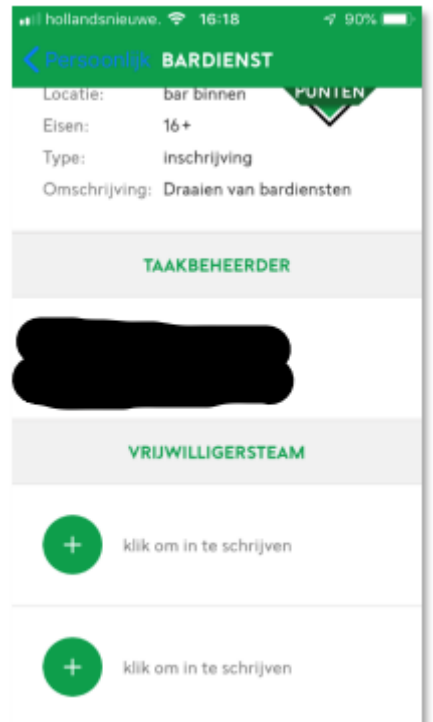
hollandsnieuwe. 16:18 90%

Persoonlijk BARDIENST

Locatie: bar binnen

PUNTEN

Eisen: 16+

Type: inschrijving

Omschrijving: Draaien van bardiensten

TAAKBEHEERDER

VRIJWILLIGERSTEAM

+ klik om in te schrijven

+ klik om in te schrijven